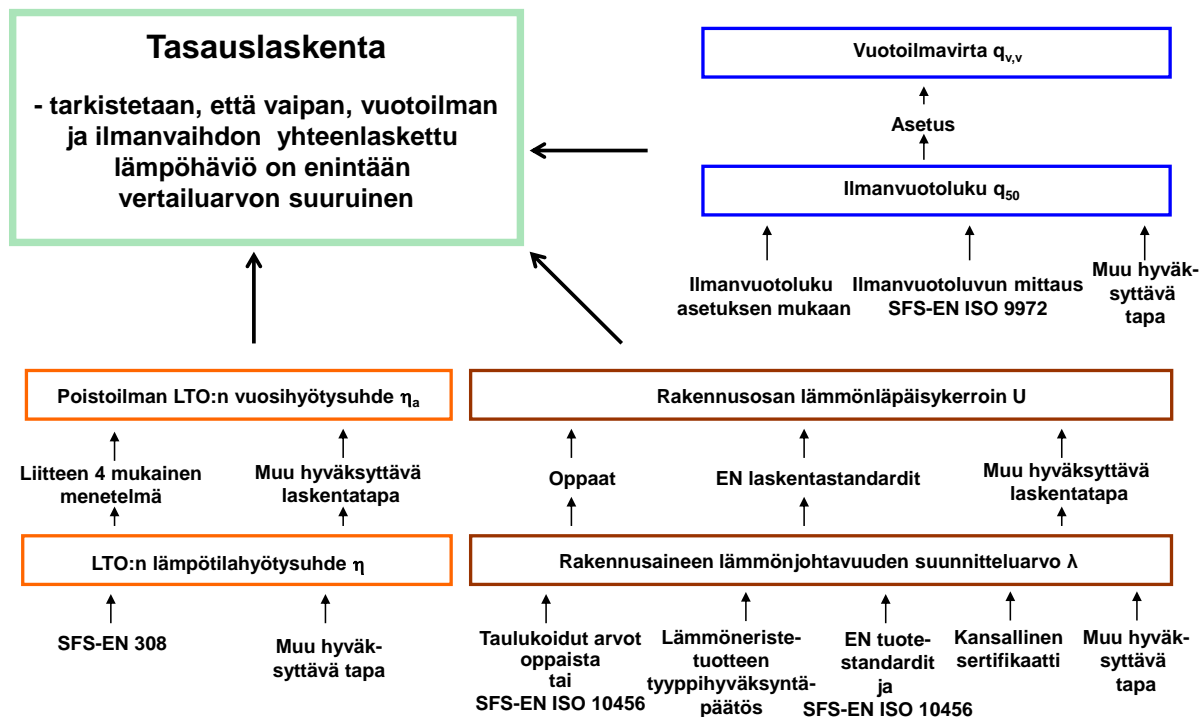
Tasauslaskenta

- tarkistetaan, että vaipan, vuotoilman ja ilmanvaihdon yhteenlaskettu lämpöhäviö on enintään vertailuarvon suuruinen

Vuotoilmavirta $q_{v,v}$

Asetus

Ilmanvuotoluku $q_{50}$

Ilmanvuotoluku asetuksen mukaan

Ilmanvuotoluvun mittaus SFS-EN ISO 9972

Muu hyväksyttävä tapa

Poistoilman LTO:n vuosihyötysuhde $\eta_a$

Liitteen 4 mukainen menetelmä

Muu hyväksyttävä laskentatapa

LTO:n lämpötilahyötysuhde $\eta$

SFS-EN 308

Muu hyväksyttävä tapa

Rakennusosan lämmönläpäisykerroin U

Oppaat

EN laskentastandardit

Muu hyväksyttävä laskentatapa

Rakennusaineen lämmönjohtavuuden suunnitteluarvo $\lambda$

Taulukoidut arvot oppaista tai SFS-EN ISO 10456

Lämmöneristetuotteen tyyppihyväksyntäpäätös

EN tuotestandardit ja SFS-EN ISO 10456

Kansallinen sertifikaatti

Muu hyväksyttävä tapa